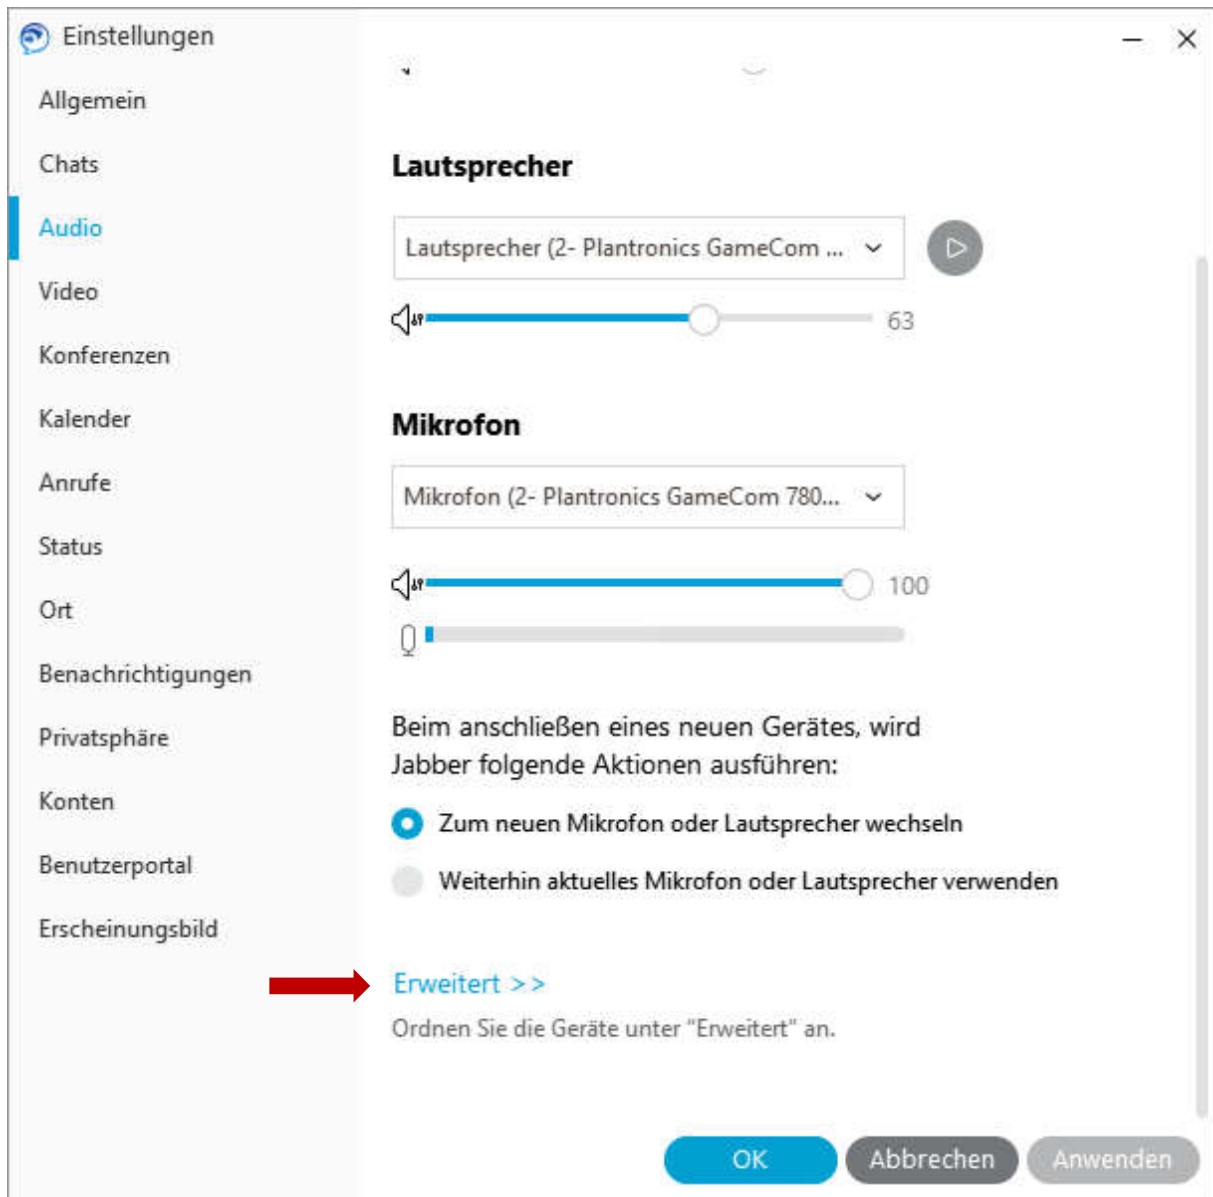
Einstellungen

Allgemein
Chats
Audio
Video
Konferenzen
Kalender
Anrufe
Status
Ort
Benachrichtigungen
Privatsphäre
Konten
Benutzerportal
Erscheinungsbild

Lautsprecher

Lautsprecher (2- Plantronics GameCom ...

63

Mikrofon

Mikrofon (2- Plantronics GameCom 780...

100

Beim anschließen eines neuen Gerätes, wird Jabber folgende Aktionen ausführen:

Zum neuen Mikrofon oder Lautsprecher wechseln

Weiterhin aktuelles Mikrofon oder Lautsprecher verwenden

Erweitert >>

Ordnen Sie die Geräte unter "Erweitert" an.

OK Abbrechen Anwenden